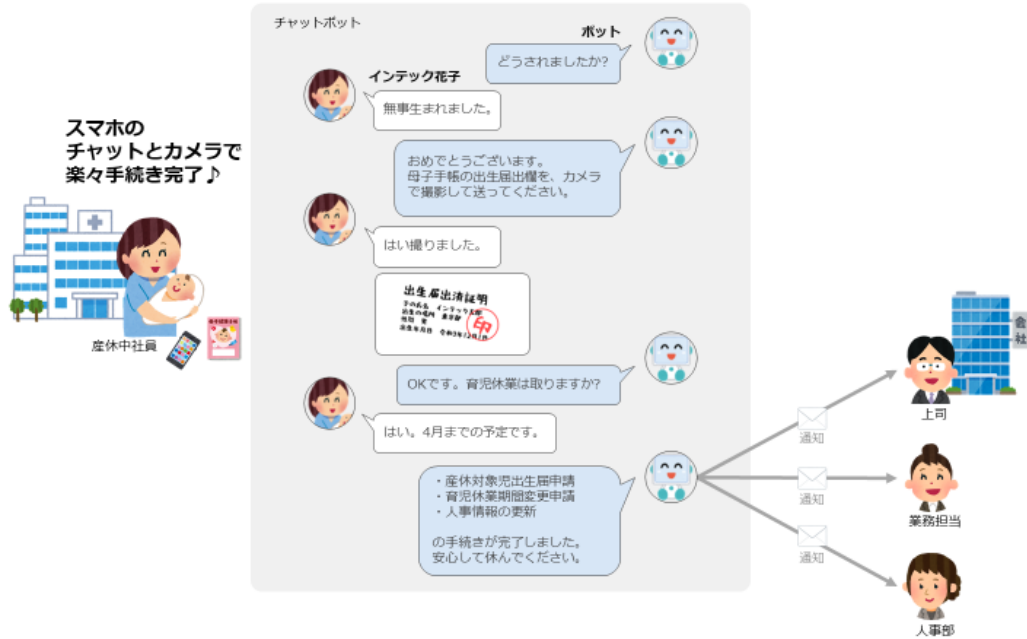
スマホの
チャットとカメラで
楽々手続き完了♪

産休中社員

チャットボット

ボット

どうされましたか?

インテック花子

無事生まれました。

おめでとうございます。
母子手帳の出生届出欄を、カメラで撮影して送ってください。

はい撮りました。

出生届出済証明
子の氏名　インテック太郎
出生の場所　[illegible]
性別　男
出生年月日　令和3年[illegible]

OKです。育児休業は取りますか?

はい。4月までの予定です。

・産休対象児出生届申請
・育児休業期間変更申請
・人事情報の更新

の手続きが完了しました。
安心して休んでください。

通知

通知

通知

会社

上司

業務担当

人事部